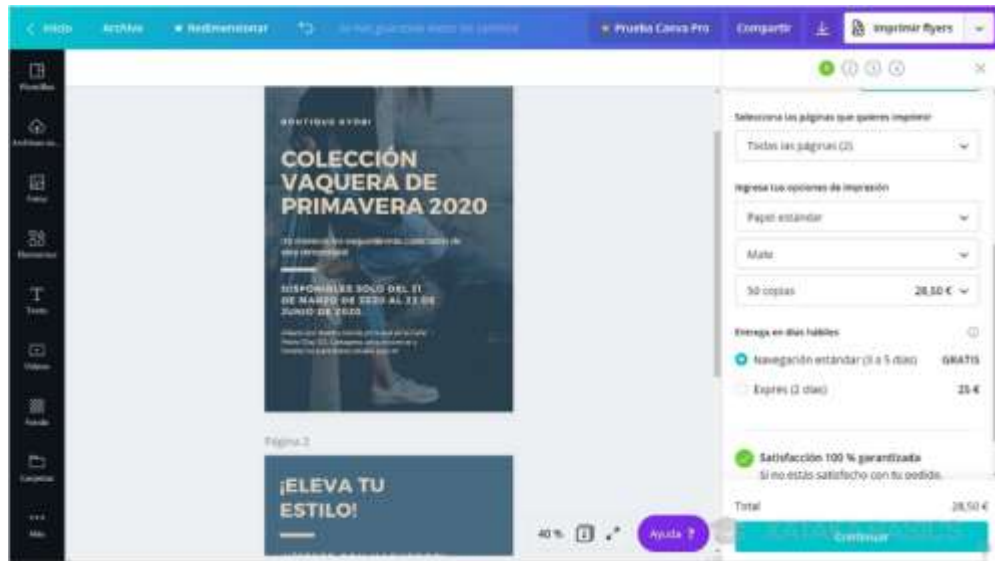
< Inicio Archivo Redimensionar Prueba Canva Pro Compartir Imprimir flyers

Plantillas
Archivos su...
Fotos
Elementos
Texto
Vídeos
Fondo
Carpetas
Más

BOUTIQUE KYOBI

COLECCIÓN VAQUERA DE PRIMAVERA 2020

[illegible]

DISPONIBLES SOLO DEL 21 DE MARZO DE 2020 AL 21 DE JUNIO DE 2020

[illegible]

Página 2

¡ELEVA TU ESTILO!

40 % Ayuda ?

Selecciona las páginas que quieres imprimir
Todas las páginas (2)

Ingresa tus opciones de impresión
Papel estándar
Mate
50 copias 28,50 €

Entrega en días hábiles
Navegación estándar (3 a 5 días) GRATIS
Expres (2 días) 25 €

Satisfacción 100 % garantizada
Si no estás satisfecho con tu pedido,

Total 28,50 €
Continuar